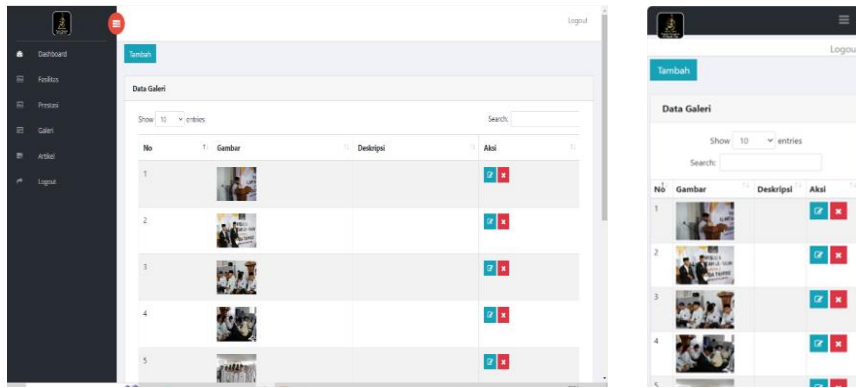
Dashboard
Fasilitas
Prestasi
Galeri
Artikel
Logout

Logout

Tambah

Data Galeri

Show 10 entries

Search:

| No | Gambar | Deskripsi | Aksi |
|---|---|---|---|
| 1 | | | |
| 2 | | | |
| 3 | | | |
| 4 | | | |
| 5 | | | |

Logout

Tambah

Data Galeri

Show 10 entries

Search:

| No | Gambar | Deskripsi | Aksi |
|---|---|---|---|
| 1 | | | |
| 2 | | | |
| 3 | | | |
| 4 | | | |
| 5 | | | |